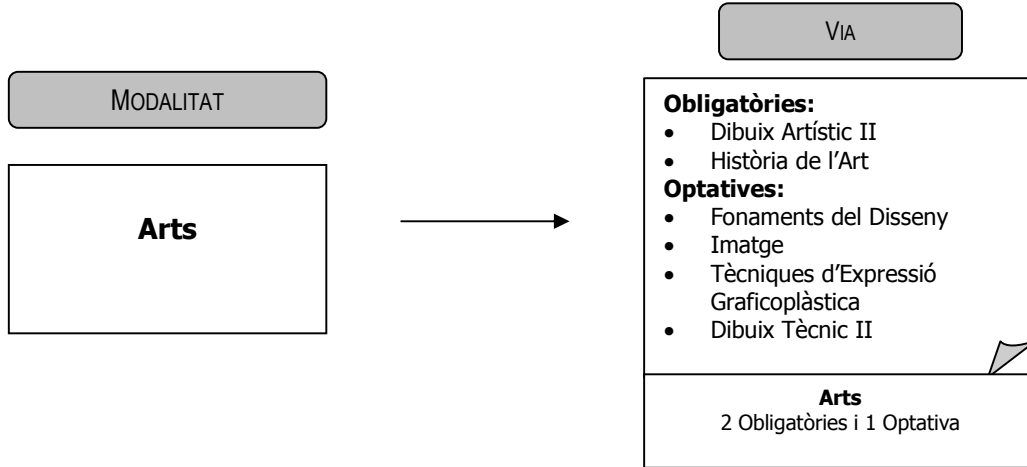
MODALITAT

Arts

VIA

**Obligatòries:**
- Dibuix Artístic II
- Història de l'Art

**Optatives:**
- Fonaments del Disseny
- Imatge
- Tècniques d'Expressió Graficoplàstica
- Dibuix Tècnic II

**Arts**
2 Obligatòries i 1 Optativa